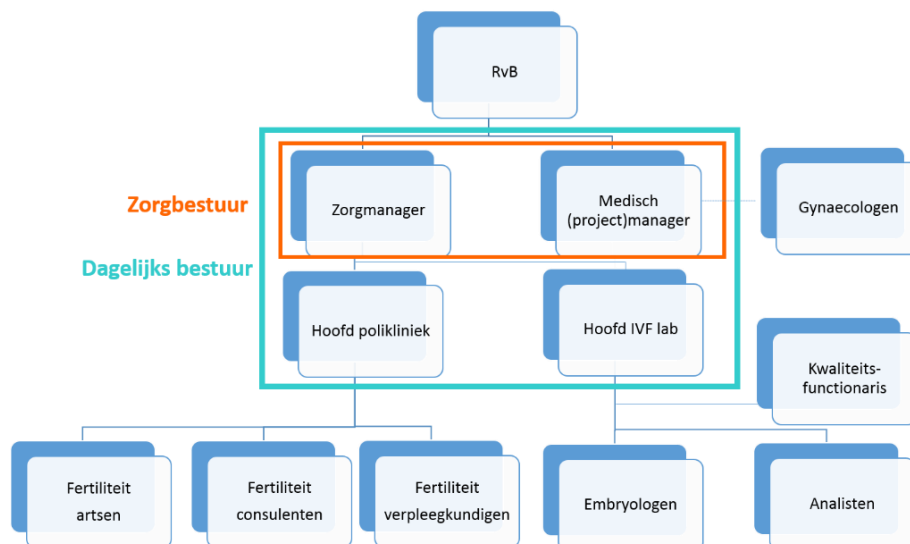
RvB

Zorgbestuur

Dagelijks bestuur

Zorgmanager

Medisch (project)manager

Gynaecologen

Hoofd polikliniek

Hoofd IVF lab

Kwaliteits-functionaris

Fertiliteit artsen

Fertiliteit consulenten

Fertiliteit verpleegkundigen

Embryologen

Analisten